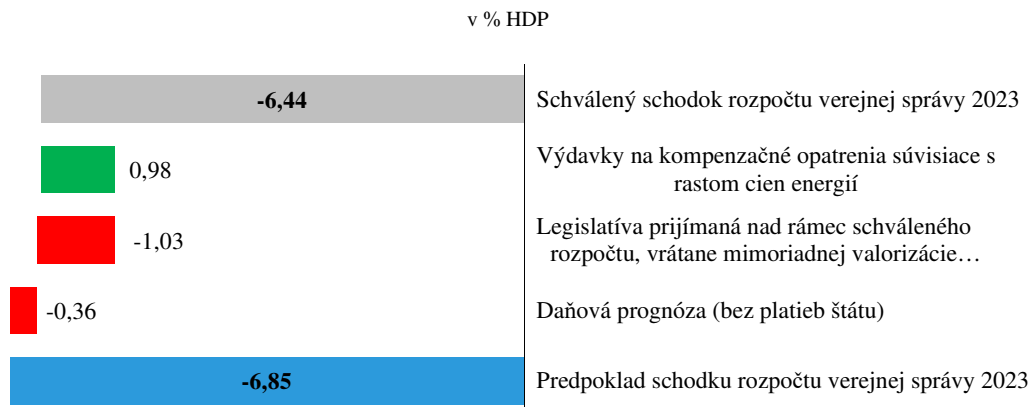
v % HDP

-6,44 Schválený schodok rozpočtu verejnej správy 2023

0,98 Výdavky na kompenzačné opatrenia súvisiace s rastom cien energií

-1,03 Legislatíva prijímaná nad rámec schváleného rozpočtu, vrátane mimoriadnej valorizácie…

-0,36 Daňová prognóza (bez platieb štátu)

-6,85 Predpoklad schodku rozpočtu verejnej správy 2023